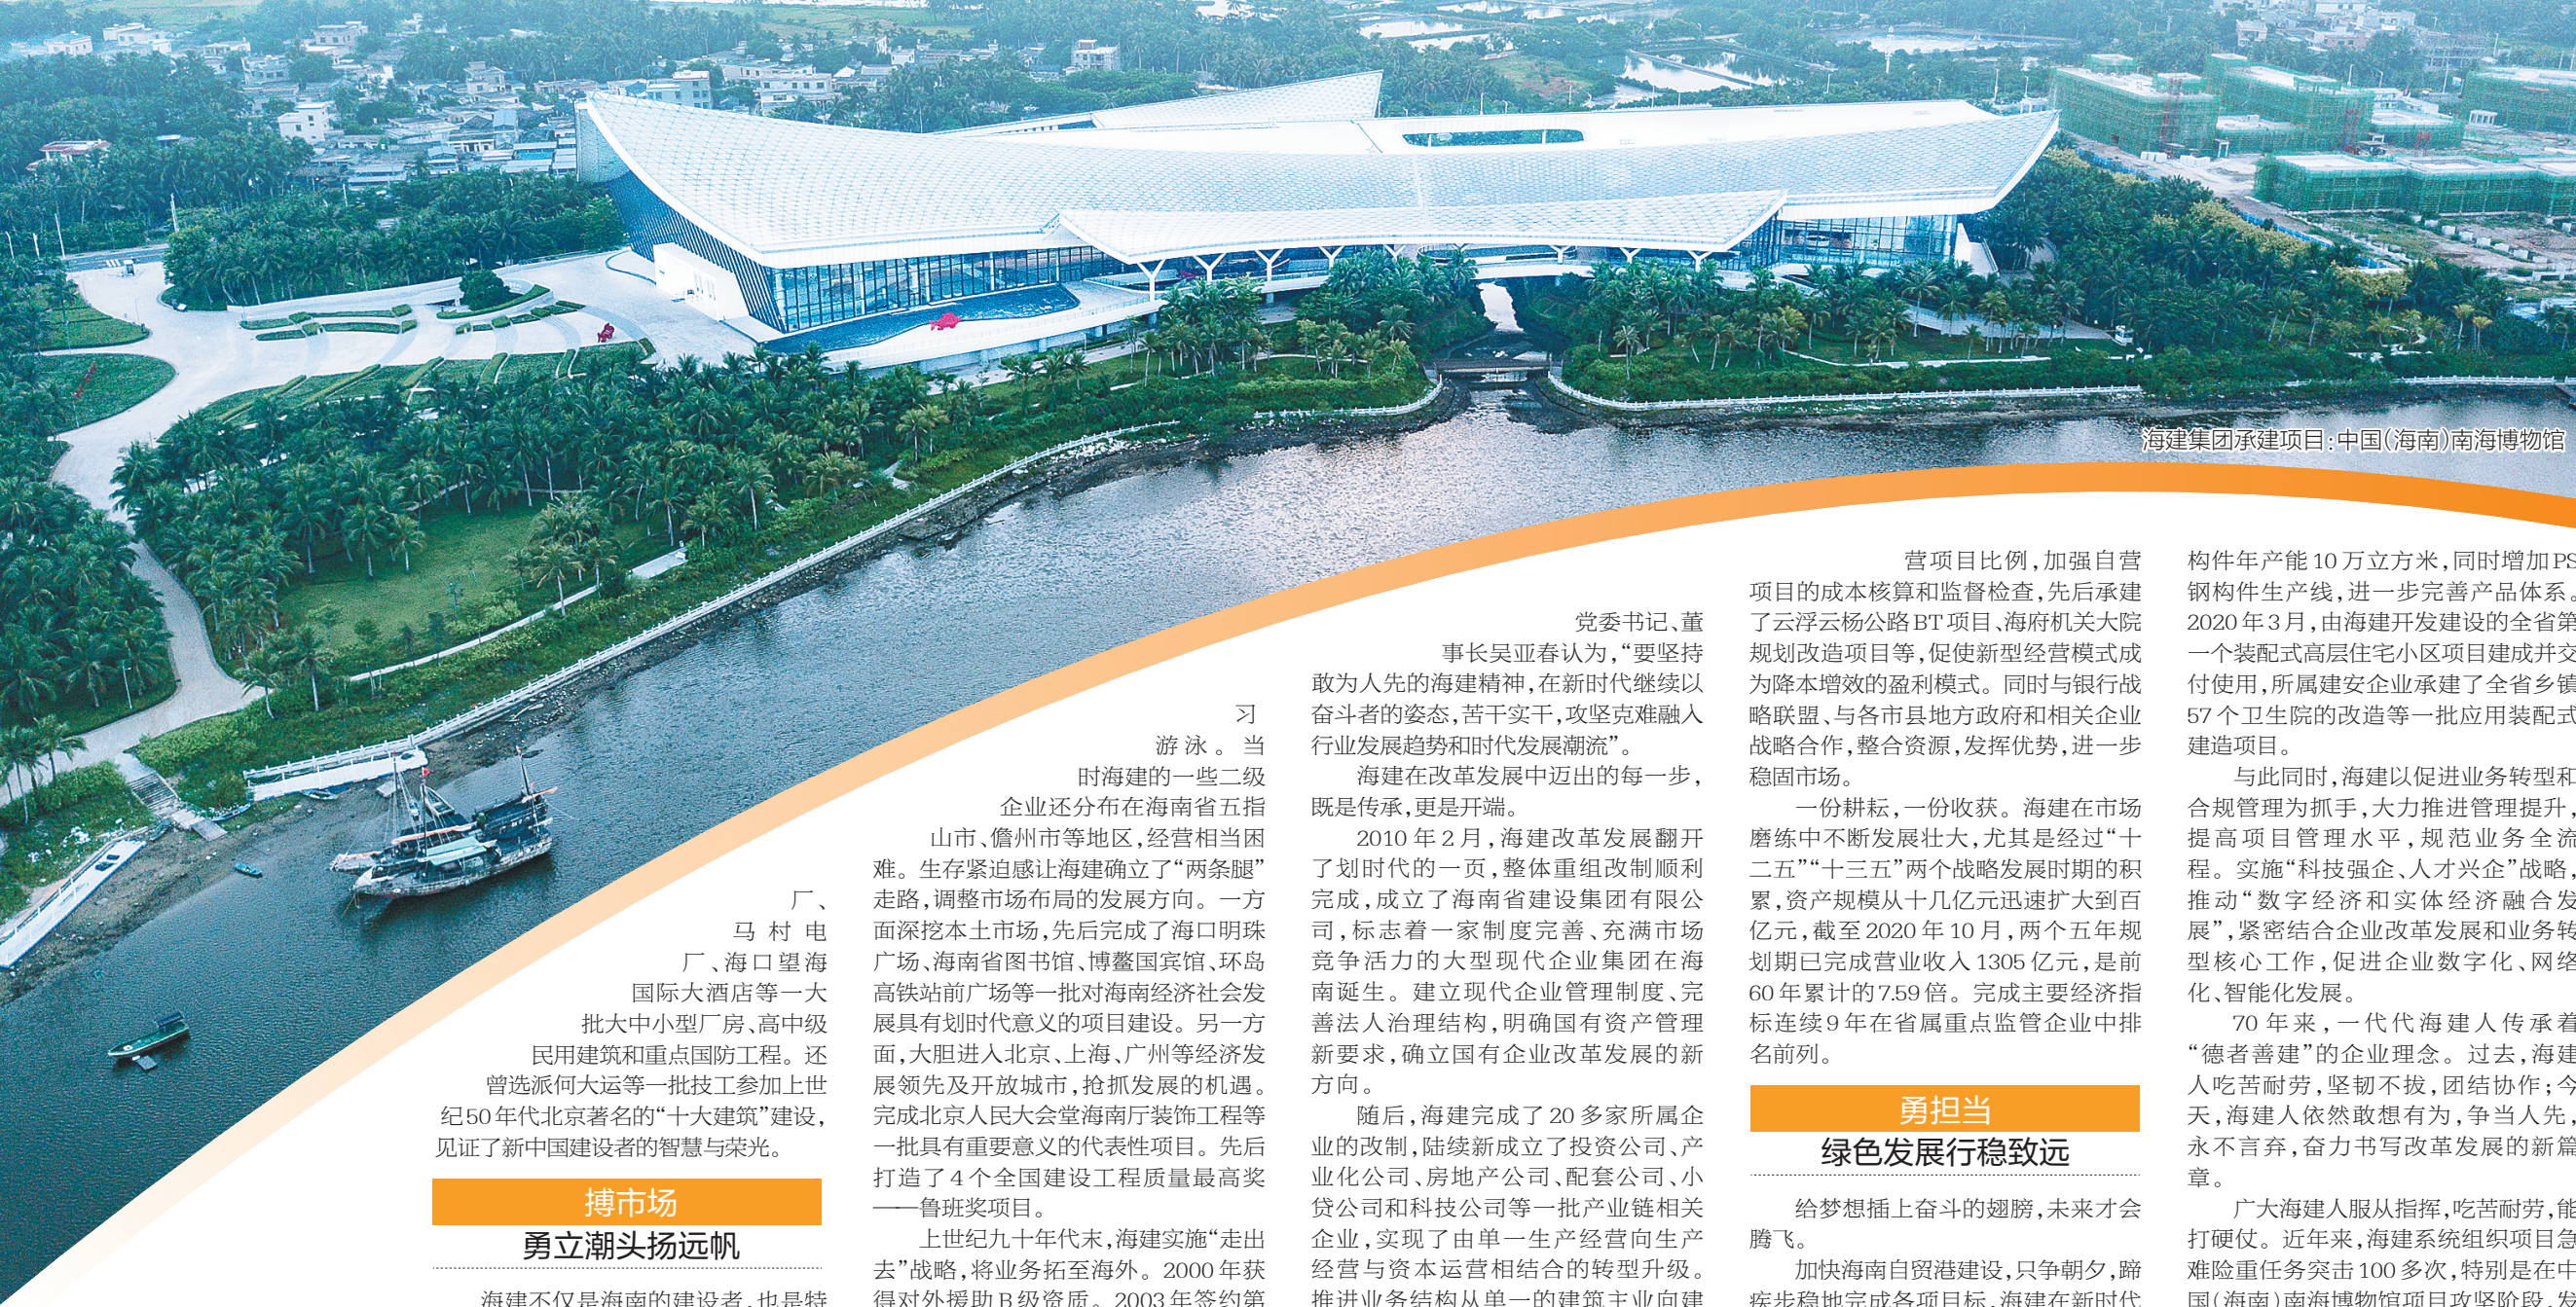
海建集团承建项目：中国（海南）南海博物馆

厂、马村电厂、海口望海国际大酒店等一大批大中小型厂房、高中级民用建筑和重点国防工程。还曾选派何大运等一批技工参加上世纪50年代北京著名的“十大建筑”建设，见证了新中国建设者的智慧与荣光。

搏市场
勇立潮头扬远帆

海建不仅是海南的建设者，也是特

习游泳。当时海建的一些二级企业还分布在海南省五指山市、儋州市等地区，经营相当困难。生存紧迫感让海建确立了“两条腿”走路，调整市场布局的发展方向。一方面深挖本土市场，先后完成了海口明珠广场、海南省图书馆、博鳌国宾馆、环岛高铁站前广场等一批对海南经济社会发展具有划时代意义的项目建设。另一方面，大胆进入北京、上海、广州等经济发展领先及开放城市，抢抓发展的机遇。完成北京人民大会堂海南厅装饰工程等一批具有重要意义的代表性项目。先后打造了4个全国建设工程质量最高奖——鲁班奖项目。

上世纪九十年代末，海建实施“走出去”战略，将业务拓至海外。2000年获得对外援助B级资质，2003年签约第

党委书记、董事长吴亚春认为，“要坚持敢为人先的海建精神，在新时代继续以奋斗者的姿态，苦干实干，攻坚克难融入行业发展趋势和时代发展潮流”。

海建在改革发展中迈出的每一步，既是传承，更是开端。

2010年2月，海建改革发展翻开了划时代的一页，整体重组改制顺利完成，成立了海南省建设集团有限公司，标志着一家制度完善、充满市场竞争活力的大型现代企业集团在海南诞生。建立现代企业管理制度、完善法人治理结构，明确国有资产管理新要求，确立国有企业改革发展的新方向。

随后，海建完成了20多家所属企业的改制，陆续新成立了投资公司、产业化公司、房地产公司、配套公司、小贷公司和科技公司等一批产业链相关企业，实现了由单一生产经营向生产经营与资本运营相结合的转型升级。推进业务结构从单一的建筑主业向建

营项目比例，加强自营项目的成本核算和监督检查，先后承建了云浮云杨公路BT项目、海府机关大院规划改造项目等，促使新型经营模式成为降本增效的盈利模式。同时与银行战略联盟、与各市县地方政府和相关企业战略合作，整合资源，发挥优势，进一步稳固市场。

一份耕耘，一份收获。海建在市场磨练中不断发展壮大，尤其是经过“十二五”“十三五”两个战略发展时期的积累，资产规模从十几亿元迅速扩大到百亿元，截至2020年10月，两个五年规划期已完成营业收入1305亿元，是前60年累计的7.59倍。完成主要经济指标连续9年在省属重点监管企业中排名前列。

勇担当
绿色发展行稳致远

给梦想插上奋斗的翅膀，未来才会腾飞。

加快海南自贸港建设，只争朝夕，踔疾步稳地完成各项目标，海建在新时代

构件年产能10万立方米，同时增加PS钢构件生产线，进一步完善产品体系。2020年3月，由海建开发建设的全省第一个装配式高层住宅小区项目建成并交付使用，所属建安企业承建了全省乡镇57个卫生院的改造等一批应用装配式建造项目。

与此同时，海建以促进业务转型和合规管理为抓手，大力推进管理提升，提高项目管理水平，规范业务全流程。实施“科技强企、人才兴企”战略，推动“数字经济和实体经济融合发展”，紧密结合企业改革发展和业务转型核心工作，促进企业数字化、网络化、智能化发展。

70年来，一代代海建人传承着“德者善建”的企业理念。过去，海建人吃苦耐劳，坚韧不拔，团结协作；今天，海建人依然敢想有为，争当人先，永不言弃，奋力书写改革发展的新篇章。

广大海建人服从指挥，吃苦耐劳，能打硬仗。近年来，海建系统组织项目急难险重任务突击100多次，特别是在中国（海南）南海博物馆项目攻坚阶段，发